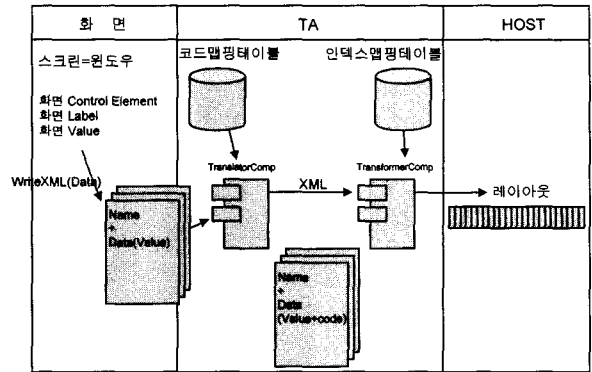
화 면

TA

HOST

스크린=윈도우

화면 Control Element
화면 Label
화면 Value

WriteXML(Data)

Name
+
Data(Value)

코드맵핑테이블

TranslatorComp

XML

인덱스맵핑테이블

TransformerComp

레이아웃

Name
+
Data
(Value+code)